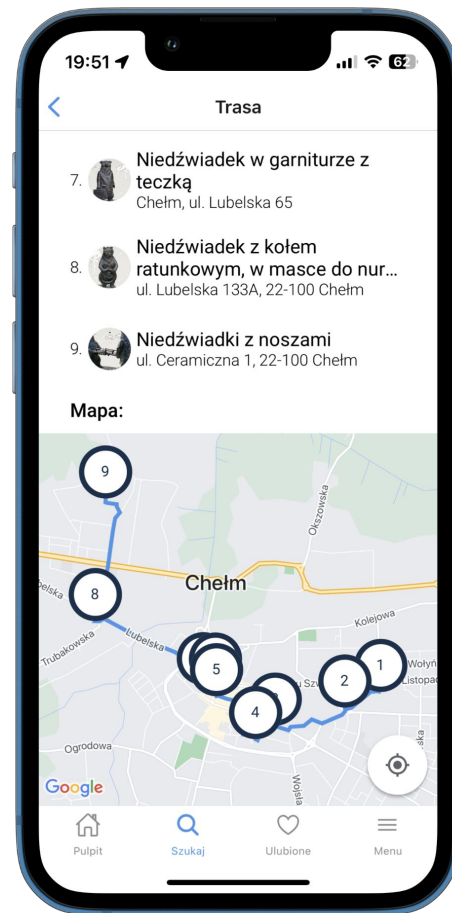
19:51 62

<

Trasa

7. Niedźwiadek w garniturze z teczką
Chełm, ul. Lubelska 65

8. Niedźwiadek z kołem ratunkowym, w masce do nur...
ul. Lubelska 133A, 22-100 Chełm

9. Niedźwiadki z noszami
ul. Ceramiczna 1, 22-100 Chełm

Mapa:

9
Okszowska
Chełm
8
lubelska
Kolejowa
Trubakowska
Lubelska
5
1
2
Wołyń
Listopad
4
Ogrodowa
Wojsła
Google

Pulpit
Szukaj
Ulubione
Menu